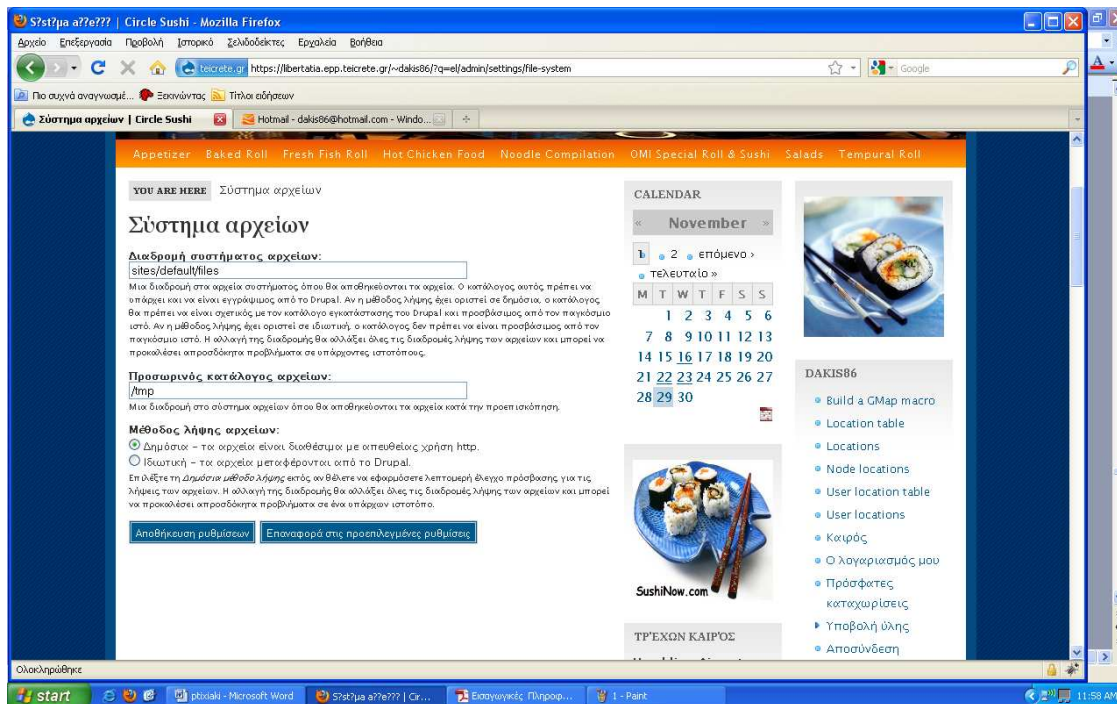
S?st?μa a??e??? | Circle Sushi - Mozilla Firefox

Αρχείο Επεξεργασία Προβολή Ιστορικό Σελιδοδείκτες Εργαλεία Βοήθεια

teicrete.gr https://libertatia.epp.teicrete.gr/~dakis86/?q=el/admin/settings/file-system

Google

Πιο συχνά αναγνωσμέ... Ξεκινώντας Τίτλοι ειδήσεων

Σύστημα αρχείων | Circle Sushi

Hotmail - dakis86@hotmail.com - Windo...

Appetizer Baked Roll Fresh Fish Roll Hot Chicken Food Noodle Compilation OMI Special Roll & Sushi Salads Tempural Roll

YOU ARE HERE Σύστημα αρχείων

Σύστημα αρχείων

Διαδρομή συστήματος αρχείων:
sites/default/files
Μια διαδρομή στα αρχεία συστήματος όπου θα αποθηκεύονται τα αρχεία. Ο κατάλογος αυτός πρέπει να υπάρχει και να είναι εγγράψιμος από το Drupal. Αν η μέθοδος λήψης έχει οριστεί σε δημόσια, ο κατάλογος θα πρέπει να είναι σχετικός με τον κατάλογο εγκατάστασης του Drupal και προσβάσιμος από τον παγκόσμιο ιστό. Αν η μέθοδος λήψης έχει οριστεί σε ιδιωτική, ο κατάλογος δεν πρέπει να είναι προσβάσιμος από τον παγκόσμιο ιστό. Η αλλαγή της διαδρομής θα αλλάξει όλες τις διαδρομές λήψης των αρχείων και μπορεί να προκαλέσει απρόσμενα προβλήματα σε υπάρχοντες ιστοτόπους.

Προσωρινός κατάλογος αρχείων:
/tmp
Μια διαδρομή στο σύστημα αρχείων όπου θα αποθηκεύονται τα αρχεία κατά την προεπισκόπηση.

Μέθοδος λήψης αρχείων:
Δημόσια - τα αρχεία είναι διαθέσιμα με απευθείας χρήση http.
Ιδιωτική - τα αρχεία μεταφέρονται από το Drupal.
Επιλέξτε τη Δημόσια μέθοδο λήψης εκτός αν θέλετε να εφαρμόσετε λεπτομερή έλεγχο πρόσβασης για τις λήψεις των αρχείων. Η αλλαγή της διαδρομής θα αλλάξει όλες τις διαδρομές λήψης των αρχείων και μπορεί να προκαλέσει απρόσμενα προβλήματα σε ένα υπάρχον ιστότοπο.

Αποθήκευση ρυθμίσεων Επαναφορά στις προεπιλεγμένες ρυθμίσεις

CALENDAR
« November »
1 2 επόμενο ›
τελευταίο »

| M | T | W | T | F | S | S |
|---|---|---|---|---|---|---|
| | | 1 | 2 | 3 | 4 | 5 | 6 |
| 7 | 8 | 9 | 10 | 11 | 12 | 13 |
| 14 | 15 | 16 | 17 | 18 | 19 | 20 |
| 21 | 22 | 23 | 24 | 25 | 26 | 27 |
| 28 | 29 | 30 | | | | |

SushiNow.com

ΤΡΈΧΩΝ ΚΑΙΡΌΣ

DAKIS86
Build a GMap macro
Location table
Locations
Node locations
User location table
User locations
Καιρός
Ο λογαριασμός μου
Πρόσφατες καταχωρίσεις
Υποβολή ύλης
Αποσύνδεση

Ολοκληρώθηκε

start ptixiaki - Microsoft Word S?st?μa a??e??? | Cir... Εισαγωγικές Πληροφ... 1 - Paint 11:58 AM